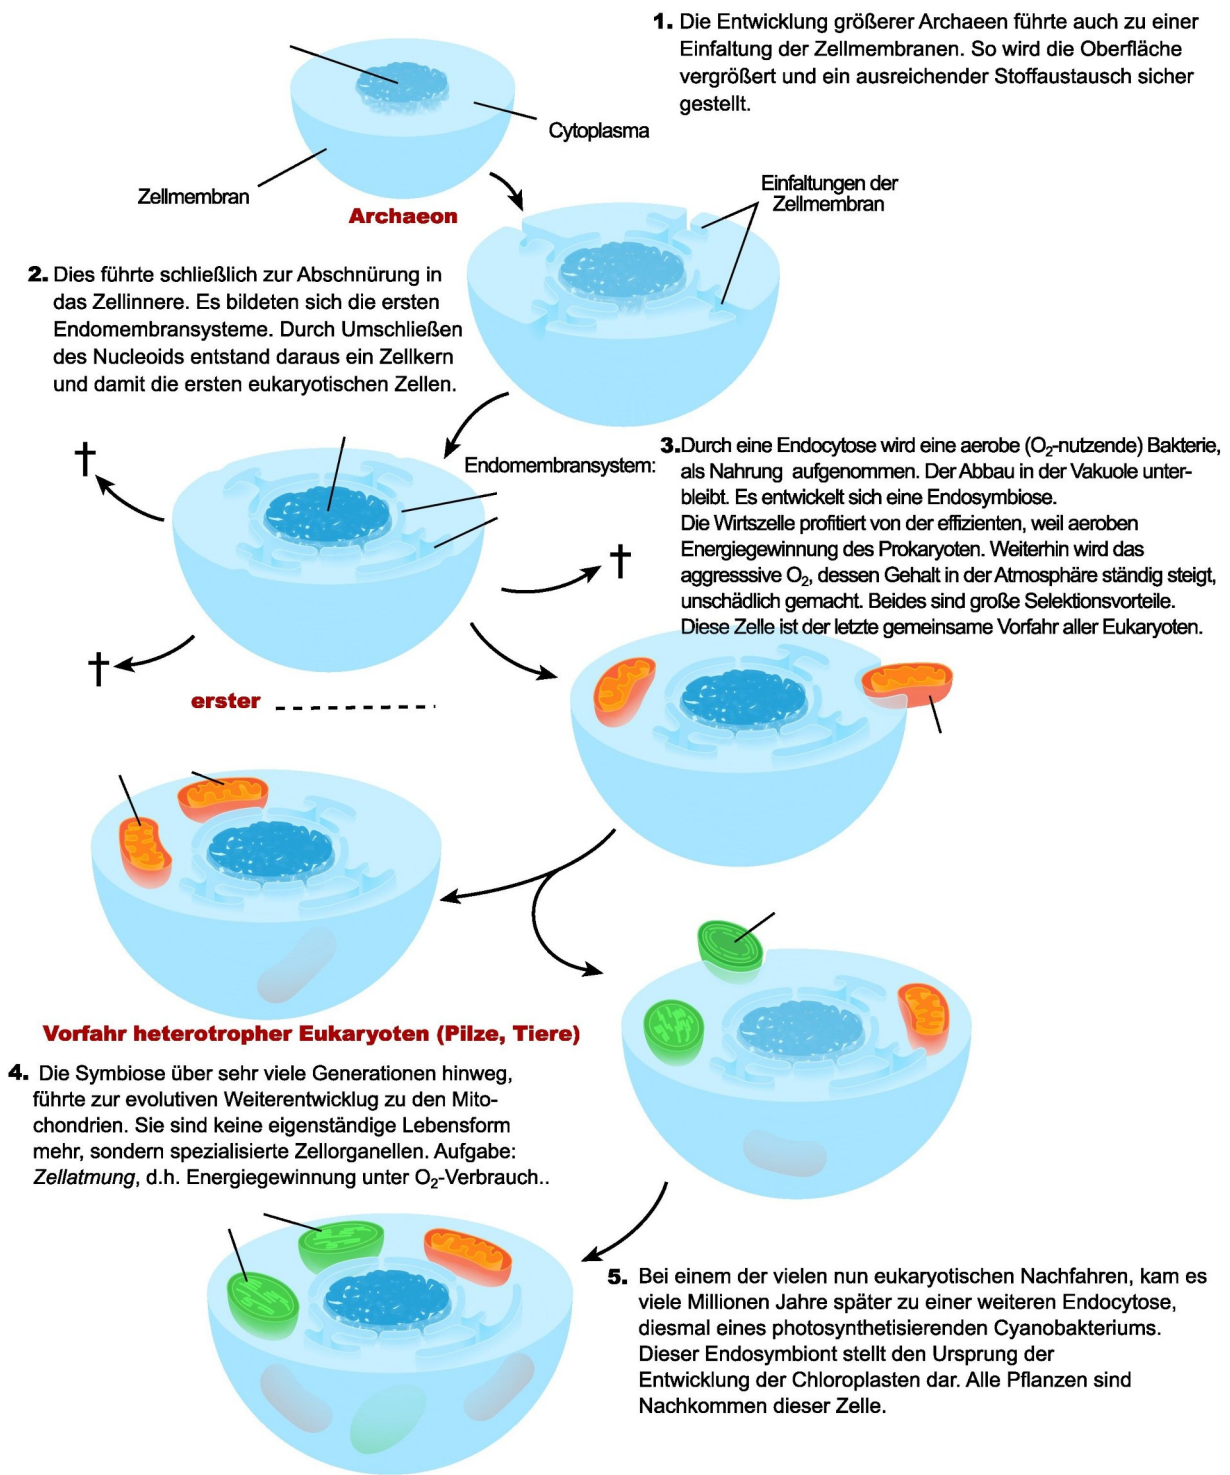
**1.** Die Entwicklung größerer Archaeen führte auch zu einer Einfaltung der Zellmembranen. So wird die Oberfläche vergrößert und ein ausreichender Stoffaustausch sicher gestellt.

Cytoplasma

Zellmembran

Archaeon

Einfaltungen der Zellmembran

**2.** Dies führte schließlich zur Abschnürung in das Zellinnere. Es bildeten sich die ersten Endomembransysteme. Durch Umschließen des Nucleoids entstand daraus ein Zellkern und damit die ersten eukaryotischen Zellen.

†

Endomembransystem:

**3.** Durch eine Endocytose wird eine aerobe ($O_2$-nutzende) Bakterie, als Nahrung aufgenommen. Der Abbau in der Vakuole unterbleibt. Es entwickelt sich eine Endosymbiose.
Die Wirtszelle profitiert von der effizienten, weil aeroben Energiegewinnung des Prokaryoten. Weiterhin wird das aggresssive $O_2$, dessen Gehalt in der Atmosphäre ständig steigt, unschädlich gemacht. Beides sind große Selektionsvorteile.
Diese Zelle ist der letzte gemeinsame Vorfahr aller Eukaryoten.

†

†

erster

Vorfahr heterotropher Eukaryoten (Pilze, Tiere)

**4.** Die Symbiose über sehr viele Generationen hinweg, führte zur evolutiven Weiterentwicklug zu den Mitochondrien. Sie sind keine eigenständige Lebensform mehr, sondern spezialisierte Zellorganellen. Aufgabe: *Zellatmung*, d.h. Energiegewinnung unter $O_2$-Verbrauch..

**5.** Bei einem der vielen nun eukaryotischen Nachfahren, kam es viele Millionen Jahre später zu einer weiteren Endocytose, diesmal eines photosynthetisierenden Cyanobakteriums. Dieser Endosymbiont stellt den Ursprung der Entwicklung der Chloroplasten dar. Alle Pflanzen sind Nachkommen dieser Zelle.